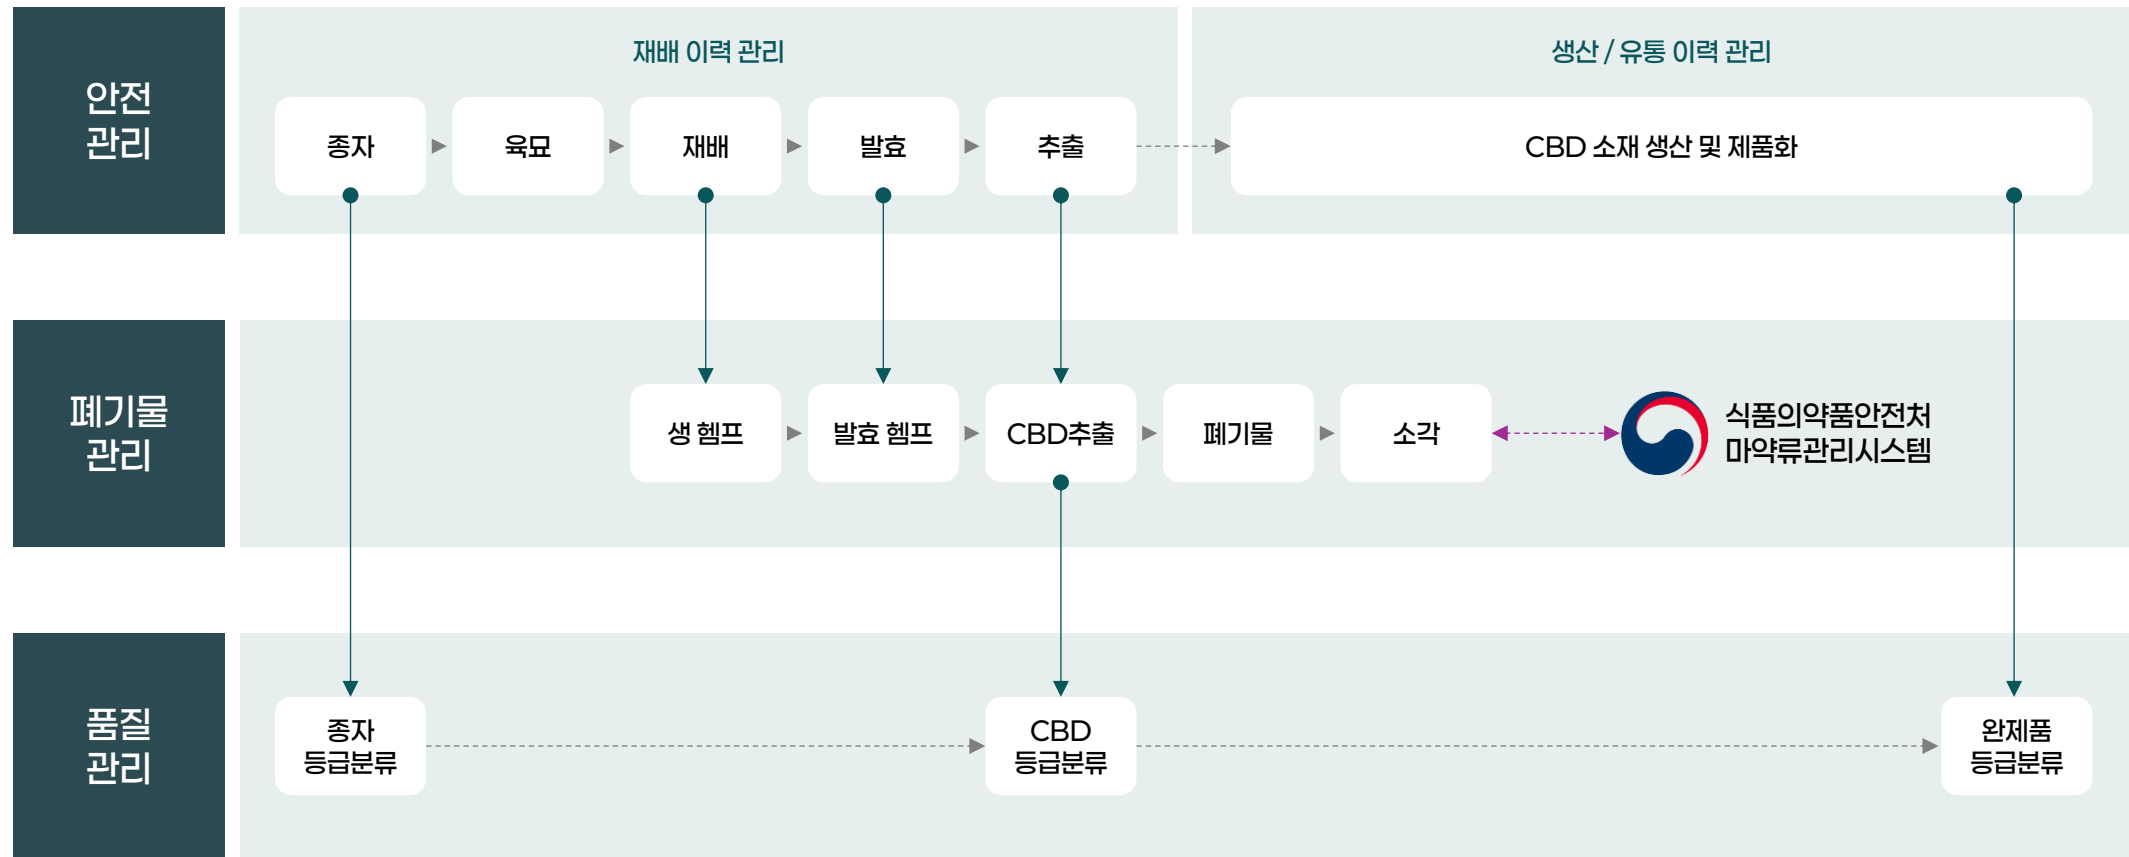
안전 관리

재배 이력 관리

종자 ▸ 육묘 ▸ 재배 ▸ 발효 ▸ 추출

생산 / 유통 이력 관리

CBD 소재 생산 및 제품화

폐기물 관리

생 헴프 ▸ 발효 헴프 ▸ CBD추출 ▸ 폐기물 ▸ 소각

식품의약품안전처 마약류관리시스템

품질 관리

종자 등급분류

CBD 등급분류

완제품 등급분류